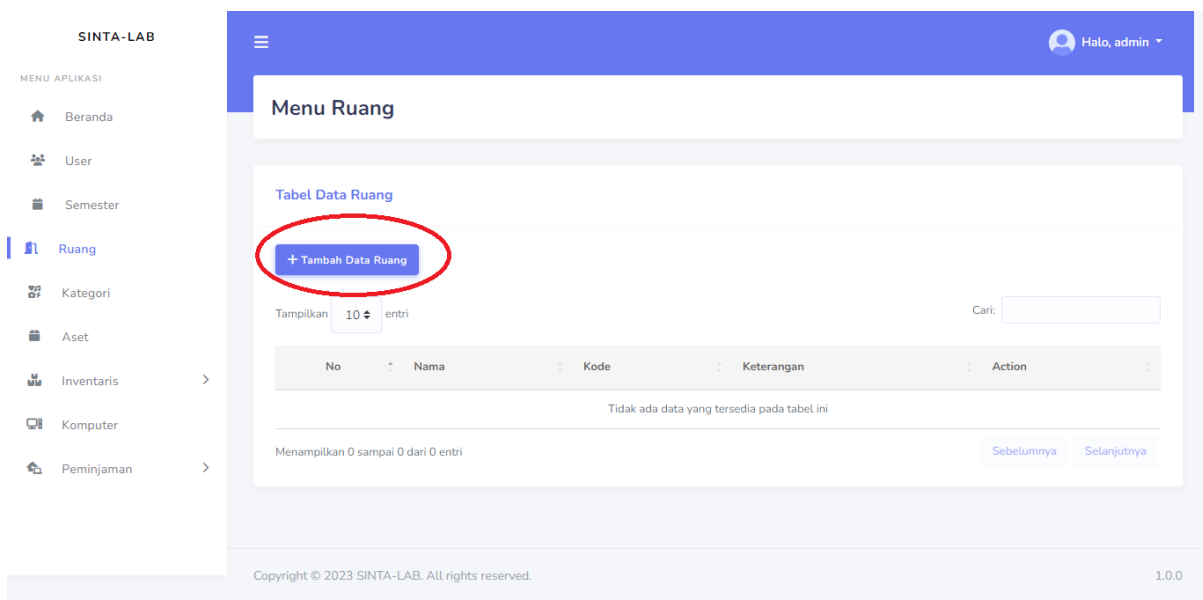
SINTA-LAB

MENU APLIKASI

Beranda

User

Semester

Ruang

Kategori

Aset

Inventaris

Komputer

Peminjaman

Halo, admin

Menu Ruang

Tabel Data Ruang

+ Tambah Data Ruang

Tampilkan 10 entri

Cari:

| No | Nama | Kode | Keterangan | Action |
|---|---|---|---|---|
| Tidak ada data yang tersedia pada tabel ini | | | | |

Menampilkan 0 sampai 0 dari 0 entri

Sebelumnya Selanjutnya

Copyright © 2023 SINTA-LAB. All rights reserved.

1.0.0